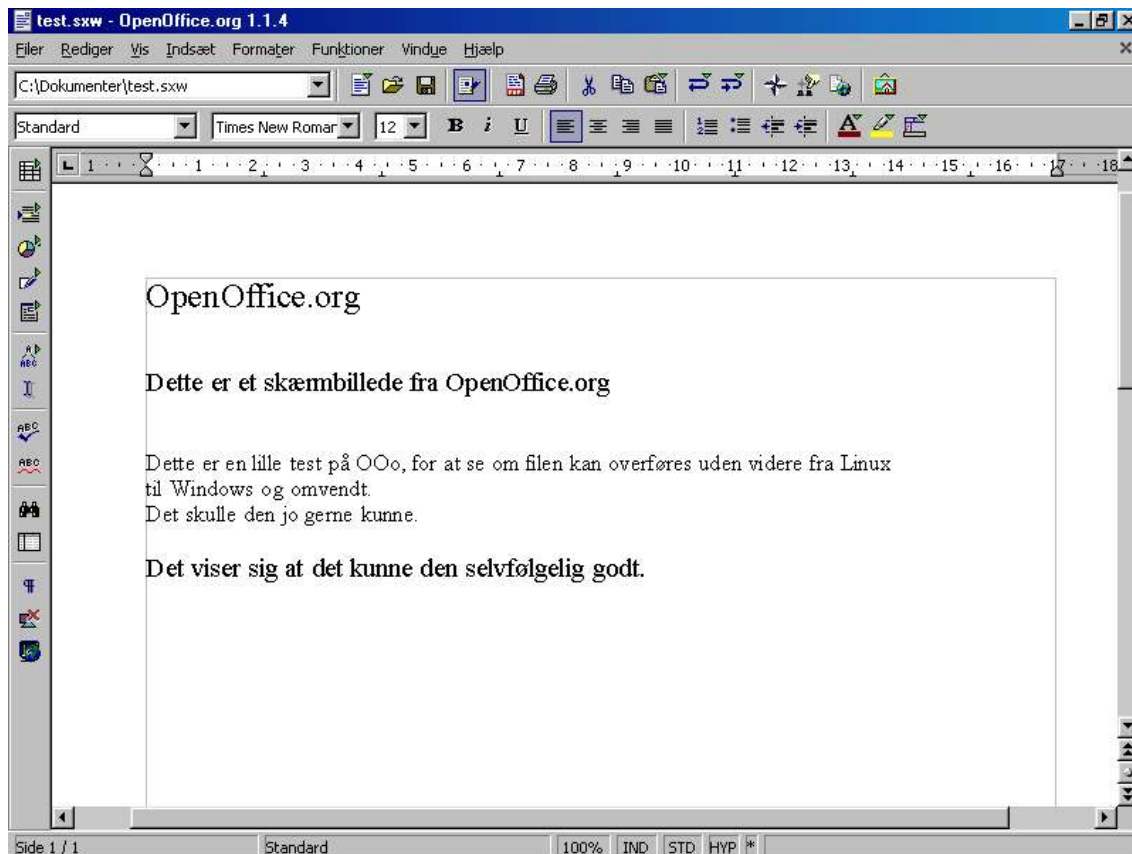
test.sxw - OpenOffice.org 1.1.4

Filer Rediger Vis Indsæt Formater Funktioner Vindue Hjælp

C:\Dokumenter\test.sxw

Standard | Times New Roman | 12 | B | i | U

1 · 1 · 2 · 3 · 4 · 5 · 6 · 7 · 8 · 9 · 10 · 11 · 12 · 13 · 14 · 15 · 16 · 17 · 18

OpenOffice.org

Dette er et skærmbillede fra OpenOffice.org

Dette er en lille test på OOo, for at se om filen kan overføres uden videre fra Linux til Windows og omvendt.
Det skulle den jo gerne kunne.

Det viser sig at det kunne den selvfølgelig godt.

Side 1 / 1 | Standard | 100% | IND | STD | HYP | *